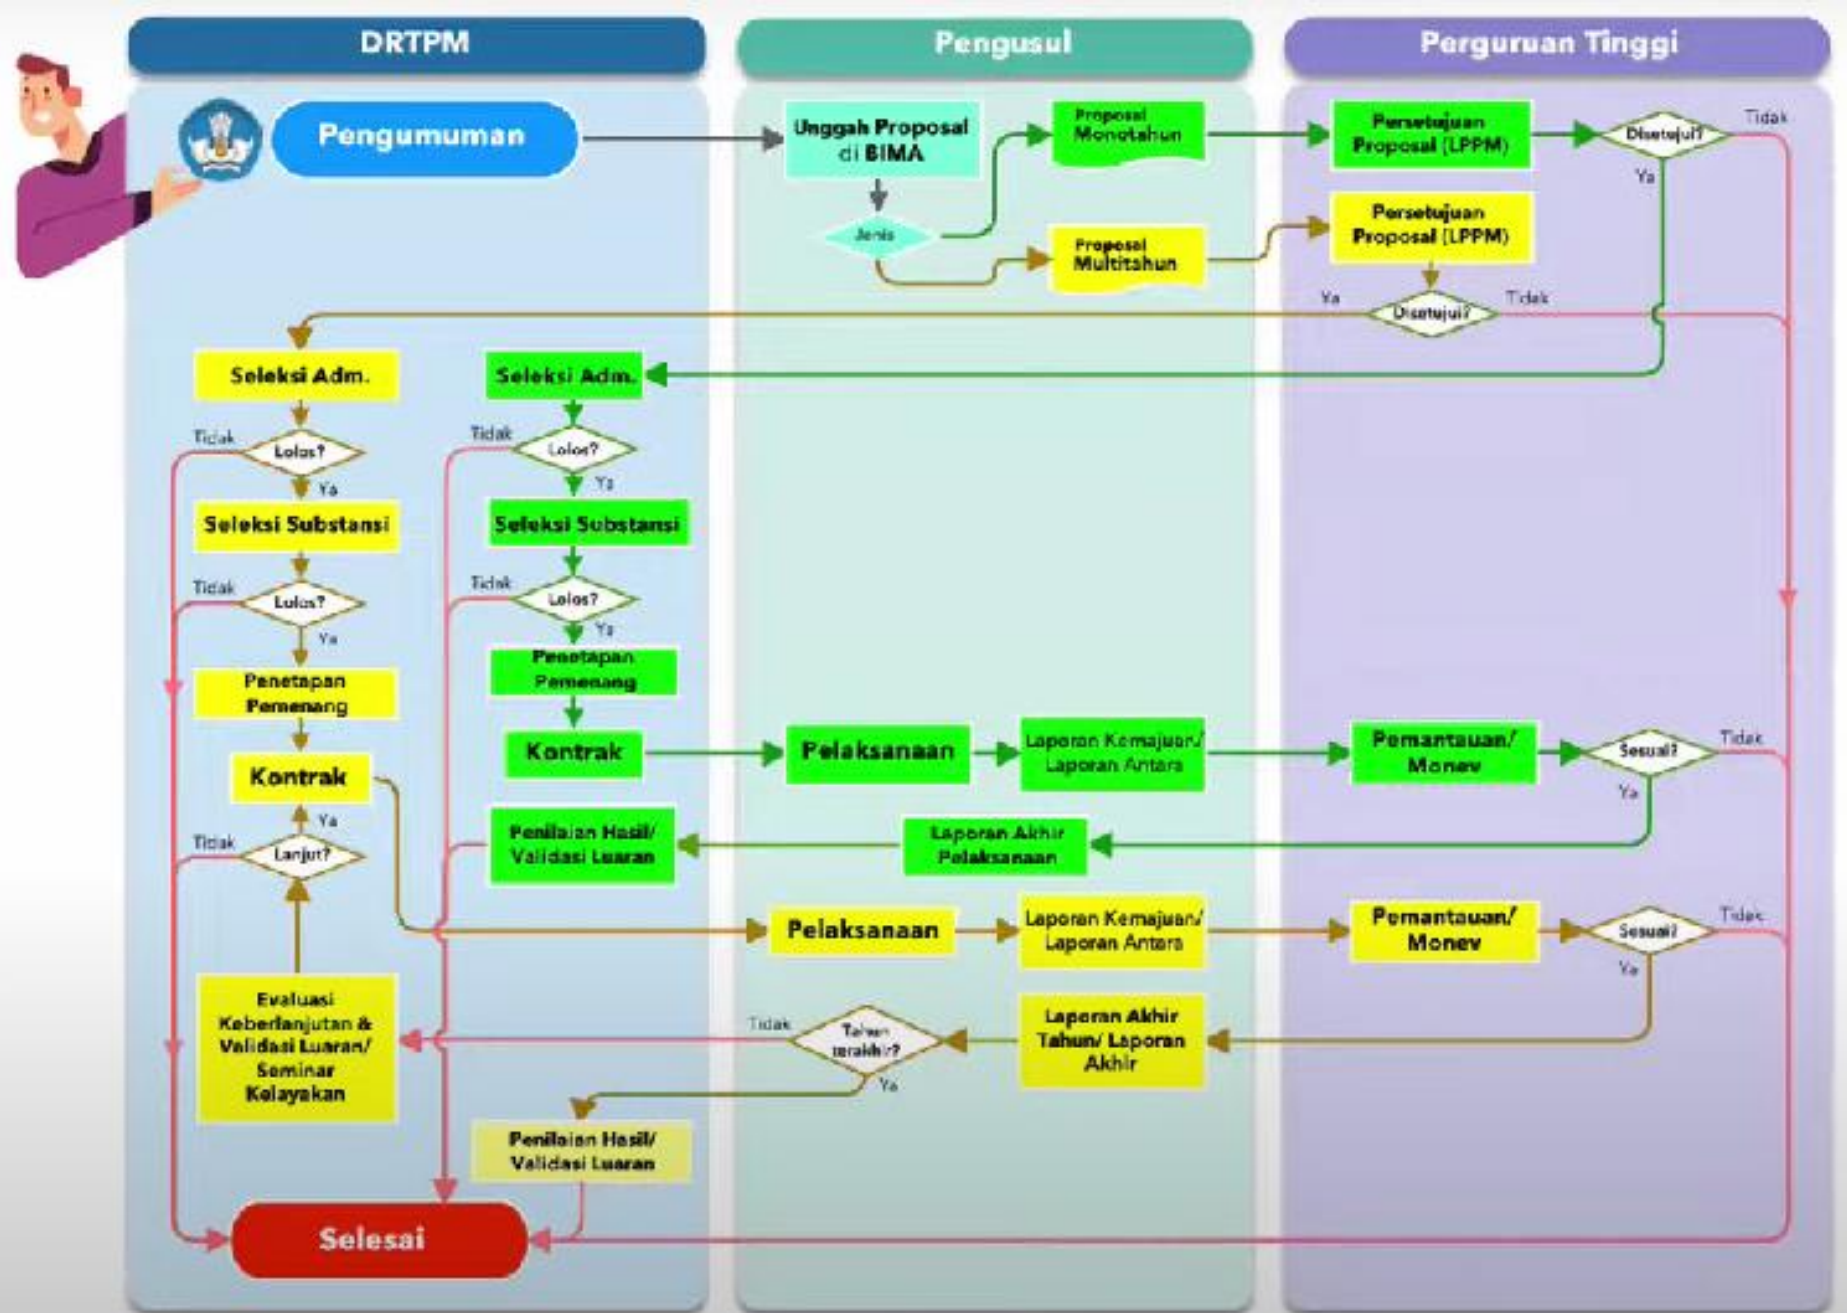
DRTPM

Pengusul

Perguruan Tinggi

Pengumuman

Unggah Proposal di BIMA

Jenis

Proposal Monotahun

Proposal Multitahun

Persetujuan Proposal (LPPM)

Disetujui?

Tidak

Ya

Persetujuan Proposal (LPPM)

Ya

Disetujui?

Tidak

Seleksi Adm.

Tidak

Lolos?

Ya

Seleksi Substansi

Tidak

Lolos?

Ya

Penetapan Pemenang

Kontrak

Ya

Tidak

Lanjut?

Evaluasi Keberlanjutan & Validasi Luaran/ Seminar Kelayakan

Seleksi Adm.

Tidak

Lolos?

Ya

Seleksi Substansi

Tidak

Lolos?

Ya

Penetapan Pemenang

Kontrak

Pelaksanaan

Laporan Kemajuan/ Laporan Antara

Pemantauan/ Monev

Sesuai?

Tidak

Ya

Penilaian Hasil/ Validasi Luaran

Laporan Akhir Pelaksanaan

Pelaksanaan

Laporan Kemajuan/ Laporan Antara

Pemantauan/ Monev

Sesuai?

Tidak

Ya

Tidak

Tahun terakhir?

Ya

Laporan Akhir Tahun/ Laporan Akhir

Penilaian Hasil/ Validasi Luaran

Selesai